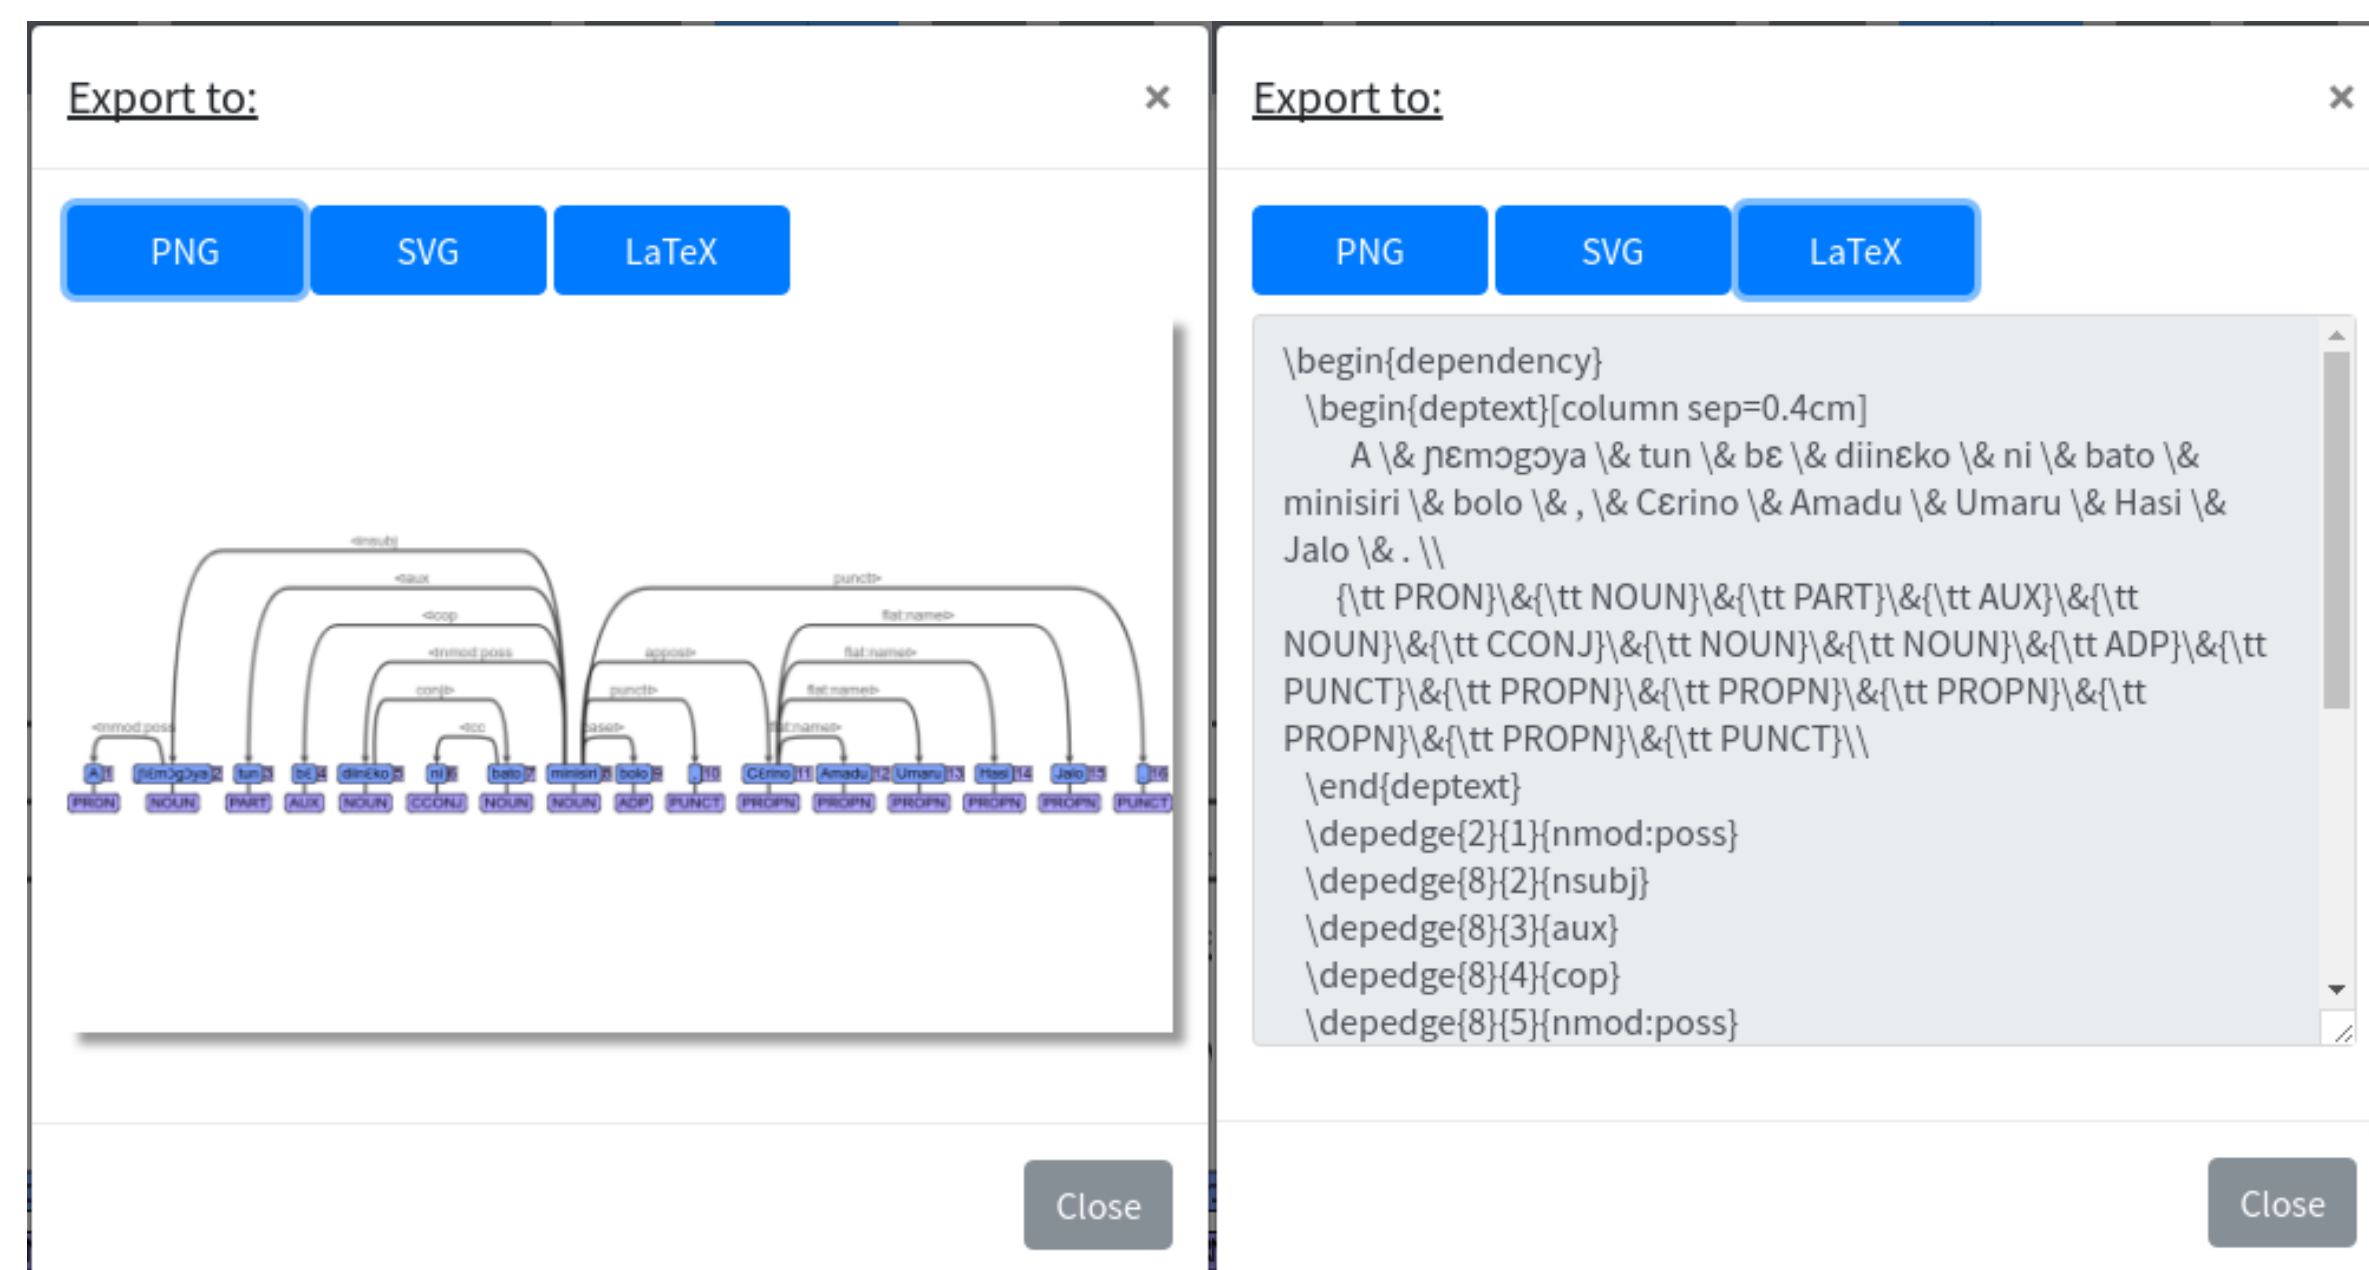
Export to:

×

PNG SVG LaTeX

nsubj
aux
cop
nmod:poss
conj
cc
nmod:poss
punct
flat:name
flat:name
appos
flat:name
punct
flat:name
case

A 1 ɲɛmɔgɔya 2 tun 3 bɛ 4 diinɛko 5 ni 6 bato 7 minisiri 8 bolo 9 , 10 Cɛrino 11 Amadu 12 Umaru 13 Hasi 14 Jalo 15 . 16

PRON NOUN PART AUX NOUN CCONJ NOUN NOUN ADP PUNCT PROPN PROPN PROPN PROPN PROPN PUNCT

Close

Export to:

×

PNG SVG LaTeX

\begin{dependency}
\begin{deptext}[column sep=0.4cm]
A \& ɲɛmɔgɔya \& tun \& bɛ \& diinɛko \& ni \& bato \& minisiri \& bolo \& , \& Cɛrino \& Amadu \& Umaru \& Hasi \& Jalo \& . \\
{\tt PRON}\&{\tt NOUN}\&{\tt PART}\&{\tt AUX}\&{\tt NOUN}\&{\tt CCONJ}\&{\tt NOUN}\&{\tt NOUN}\&{\tt ADP}\&{\tt PUNCT}\&{\tt PROPN}\&{\tt PROPN}\&{\tt PROPN}\&{\tt PROPN}\&{\tt PROPN}\&{\tt PUNCT}\\
\end{deptext}
\depedge{2}{1}{nmod:poss}
\depedge{8}{2}{nsubj}
\depedge{8}{3}{aux}
\depedge{8}{4}{cop}
\depedge{8}{5}{nmod:poss}

Close